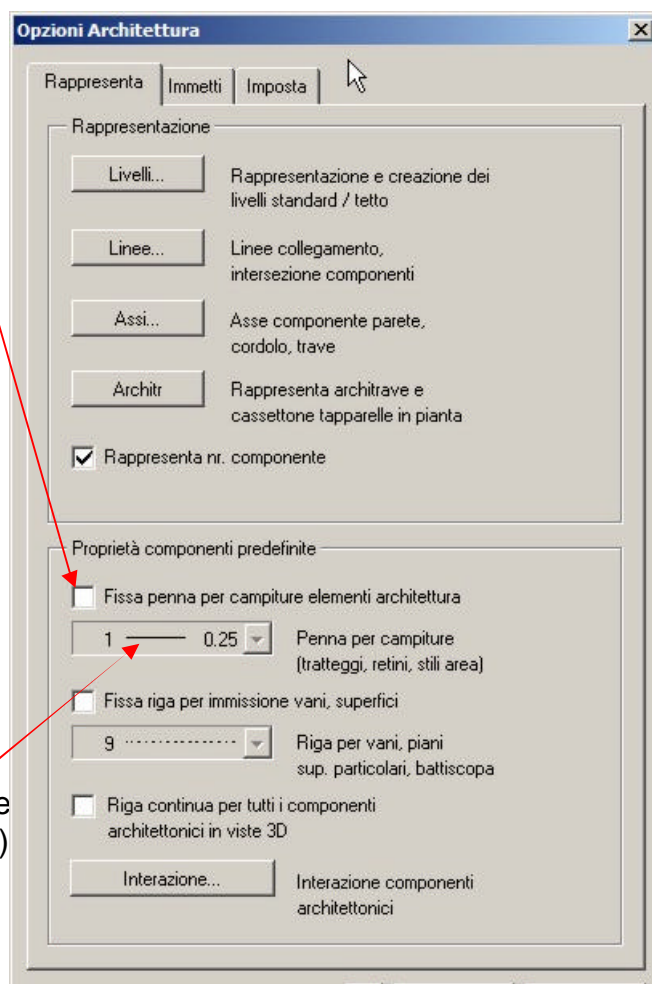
Opzioni Architettura

Rappresenta | Immetti | Imposta

Rappresentazione

Livelli... Rappresentazione e creazione dei livelli standard / tetto

Linee... Linee collegamento, intersezione componenti

Assi... Asse componente parete, cordolo, trave

Architr Rappresenta architrave e cassettone tapparelle in pianta

Rappresenta nr. componente

Proprietà componenti predefinite

Fissa penna per campiture elementi architettura

1 0.25 Penna per campiture (tratteggi, retini, stili area)

Fissa riga per immissione vani, superfici

9 Riga per vani, piani sup. particolari, battiscopa

Riga continua per tutti i componenti architettonici in viste 3D

Interazione... Interazione componenti architettonici

e
)